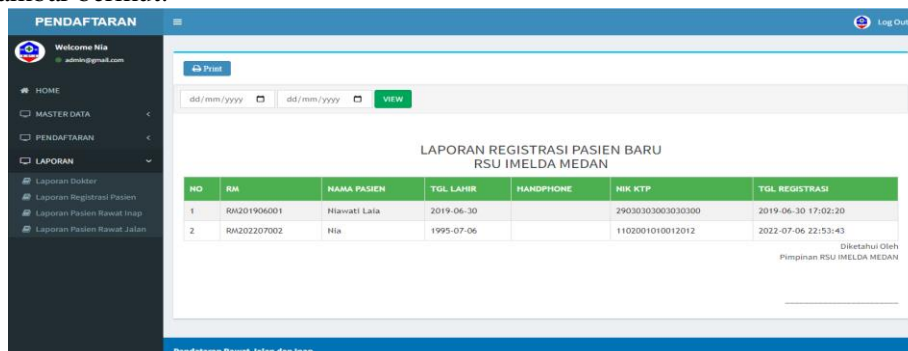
PENDAFTARAN

Log Out

Welcome Nia
admin@gmail.com

HOME

MASTER DATA

PENDAFTARAN

LAPORAN

Laporan Dokter

Laporan Registrasi Pasien

Laporan Pasien Rawat Inap

Laporan Pasien Rawat Jalan

Print

dd/mm/yyyy dd/mm/yyyy VIEW

LAPORAN REGISTRASI PASIEN BARU
RSU IMELDA MEDAN

| NO | RM | NAMA PASIEN | TGL LAHIR | HANDPHONE | NIK KTP | TGL REGISTRASI |
|---|---|---|---|---|---|---|
| 1 | RM201906001 | Niawati Laia | 2019-06-30 | | 29030303003030300 | 2019-06-30 17:02:20 |
| 2 | RM202207002 | Nia | 1995-07-06 | | 1102001010012012 | 2022-07-06 22:53:43 |

Diketahui Oleh
Pimpinan RSU IMELDA MEDAN

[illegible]